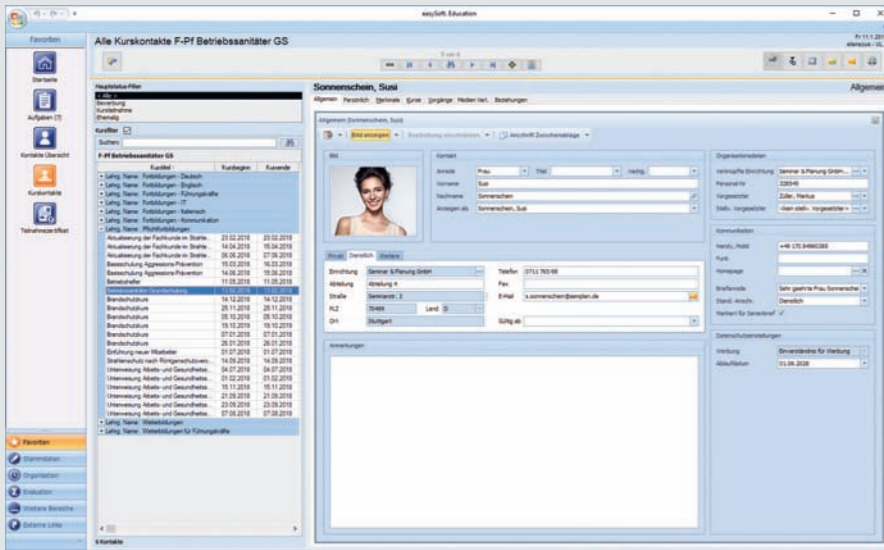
easySoft. Education

Favoriten

Startseite

Aufgaben (7)

Kontakte Übersicht

Kurskontakte

Teilnehmerzertifikat

Alle Kurskontakte F-Pf Betriebssanitäter GS

Hauptstatus-Filter
< Alle >
Bewerbung
Kursteilnahme
Ehemalig

Kursfilter

Suchen:

F-Pf Betriebssanitäter GS

| Kurstitel | Kursbeginn | Kursende |
|---|---|---|
| Lehrg. Name: Fortbildungen - Deutsch | | |
| Lehrg. Name: Fortbildungen - Englisch | | |
| Lehrg. Name: Fortbildungen - Führungskräfte | | |
| Lehrg. Name: Fortbildungen - IT | | |
| Lehrg. Name: Fortbildungen - Italienisch | | |
| Lehrg. Name: Fortbildungen - Kommunikation | | |
| Lehrg. Name: Pflichtfortbildungen | | |
| Aktualisierung der Fachkunde im Strahle... | 23.02.2018 | 23.02.2018 |
| Aktualisierung der Fachkunde im Strahle... | 14.04.2018 | 15.04.2018 |
| Aktualisierung der Fachkunde im Strahle... | 06.06.2018 | 07.06.2018 |
| Basisschulung Aggressions-Prävention | 15.03.2018 | 16.03.2018 |
| Basisschulung Aggressions-Prävention | 14.06.2018 | 15.06.2018 |
| Betriebshelfer | 11.05.2018 | 11.05.2018 |
| Betriebssanitäter Grundschulung | 13.02.2018 | 13.02.2018 |
| Brandschutzkurs | 14.12.2018 | 14.12.2018 |
| Brandschutzkurs | 25.11.2018 | 25.11.2018 |
| Brandschutzkurs | 05.10.2018 | 05.10.2018 |
| Brandschutzkurs | 15.10.2018 | 15.10.2018 |
| Brandschutzkurs | 07.01.2018 | 07.01.2018 |
| Brandschutzkurs | 26.01.2018 | 26.01.2018 |
| Einführung neuer Mitarbeiter | 01.07.2018 | 01.07.2018 |
| Strahlenschutz nach Röntgenschutzvero... | 14.09.2018 | 14.09.2018 |
| Unterweisung Arbeits- und Gesundheitss... | 04.07.2018 | 04.07.2018 |
| Unterweisung Arbeits- und Gesundheitss... | 01.02.2018 | 01.02.2018 |
| Unterweisung Arbeits- und Gesundheitss... | 15.11.2018 | 15.11.2018 |
| Unterweisung Arbeits- und Gesundheitss... | 21.09.2018 | 21.09.2018 |
| Unterweisung Arbeits- und Gesundheitss... | 23.09.2018 | 23.09.2018 |
| Unterweisung Arbeits- und Gesundheitss... | 07.08.2018 | 07.08.2018 |
| Lehrg. Name: Weiterbildungen | | |
| Lehrg. Name: Weiterbildungen für Führungskräfte | | |

6 Kontakte

Favoriten
Stammdaten
Organisation
Evaluation
Weitere Bereiche
Externe Links

Sonnenschein, Susi

Allgemein

Allgemein Persönlich Merkmale Kurse Vorgänge Medien Verl. Beziehungen

Allgemein (Sonnenschein, Susi)

Bild anzeigen

Anschrift Zwischenablage

Bild

Kontakt
Anrede Frau
Titel
Nachg.
Vorname Susi
Nachname Sonnenschein
Anzeigen als Sonnenschein, Susi

Organisationsdaten
Verknüpfte Einrichtung Seminar & Planung GmbH
Personal-Nr 326540
Vorgesetzter Zoller, Markus
Stellv. Vorgesetzter <Kein stellv. Vorgesetzter>

Privat Dienstlich Weitere
Einrichtung Seminar & Planung GmbH
Abteilung Abteilung 4
Straße Seminarstr. 3
PLZ 70469
Land D
Ort Stuttgart
Telefon 0711 763 66
Fax
E-Mail s.sonnenschein@seminar.de
Gültig ab

Kommunikation
Handy, Mobil +49 170 84660393
Funk
Homepage
Briefanrede Sehr geehrte Frau Sonnenschein
Stand. Anschr. Dienstlich
Merkmal für Serienbrief

Anmerkungen

Datenschutzeinstellungen
Werbung Einverständnis für Werbung
Ablaufdatum 01.06.2020